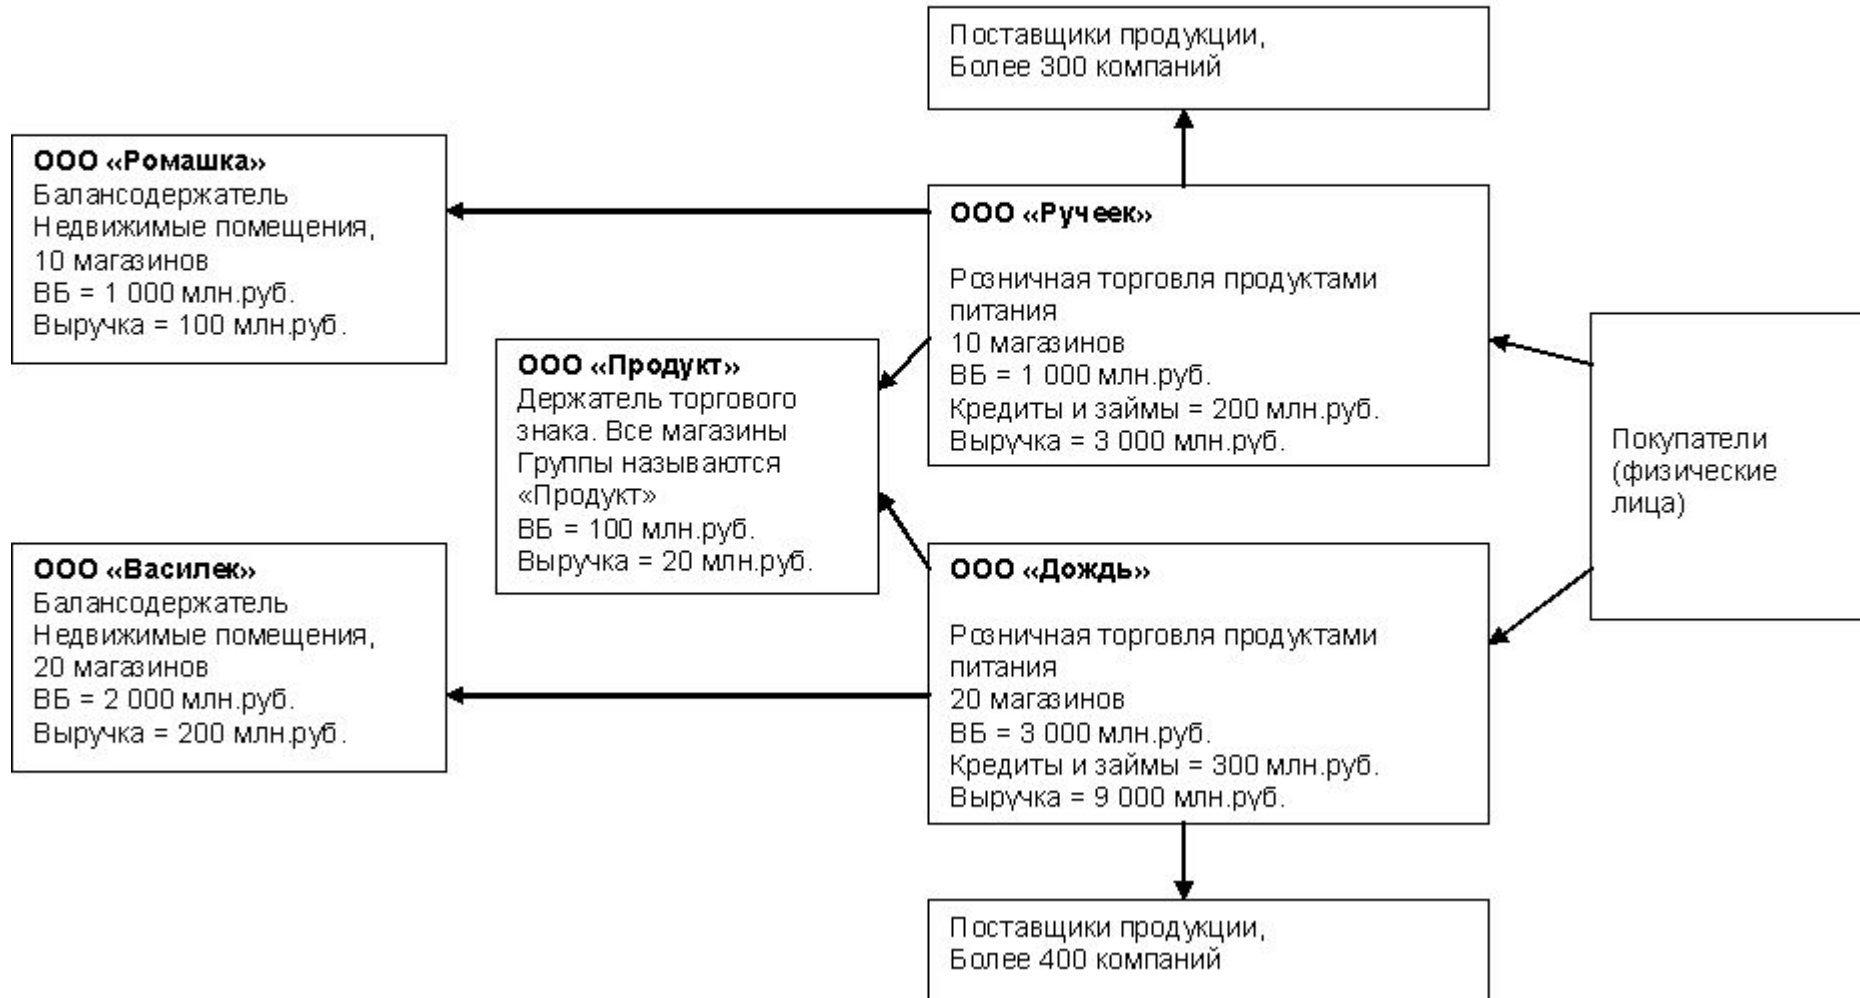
Поставщики продукции,
Более 300 компаний

ООО «Ромашка»
Балансодержатель
Недвижимые помещения,
10 магазинов
ВБ = 1 000 млн.руб.
Выручка = 100 млн.руб.

ООО «Ручеек»

Розничная торговля продуктами питания
10 магазинов
ВБ = 1 000 млн.руб.
Кредиты и займы = 200 млн.руб.
Выручка = 3 000 млн.руб.

ООО «Продукт»
Держатель торгового знака. Все магазины Группы называются «Продукт»
ВБ = 100 млн.руб.
Выручка = 20 млн.руб.

Покупатели (физические лица)

ООО «Василек»
Балансодержатель
Недвижимые помещения,
20 магазинов
ВБ = 2 000 млн.руб.
Выручка = 200 млн.руб.

ООО «Дождь»

Розничная торговля продуктами питания
20 магазинов
ВБ = 3 000 млн.руб.
Кредиты и займы = 300 млн.руб.
Выручка = 9 000 млн.руб.

Поставщики продукции,
Более 400 компаний